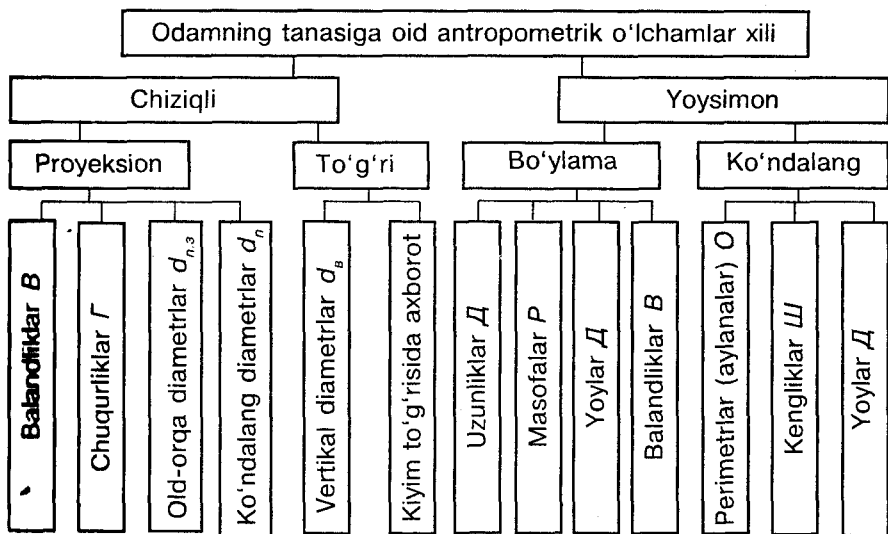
Odamning tanasiga oid antropometrik o‘lchamlar xili

Chiziqli

Yoysimon

Proyeksion

To‘g‘ri

Bo‘ylama

Ko‘ndalang

Balandliklar *B*

Chuqurliklar *Г*

Old-orqa diametrlar $d_{п.з}$

Ko‘ndalang diametrlar $d_{п}$

Vertikal diametrlar $d_{в}$

Kiyim to‘g‘risida axborot

Uzunliklar *Д*

Masofalar *P*

Yoylar *Д*

Balandliklar *B*

Perimetrlar (aylanalar) *O*

Kengliklar *Ш*

Yoylar *Д*